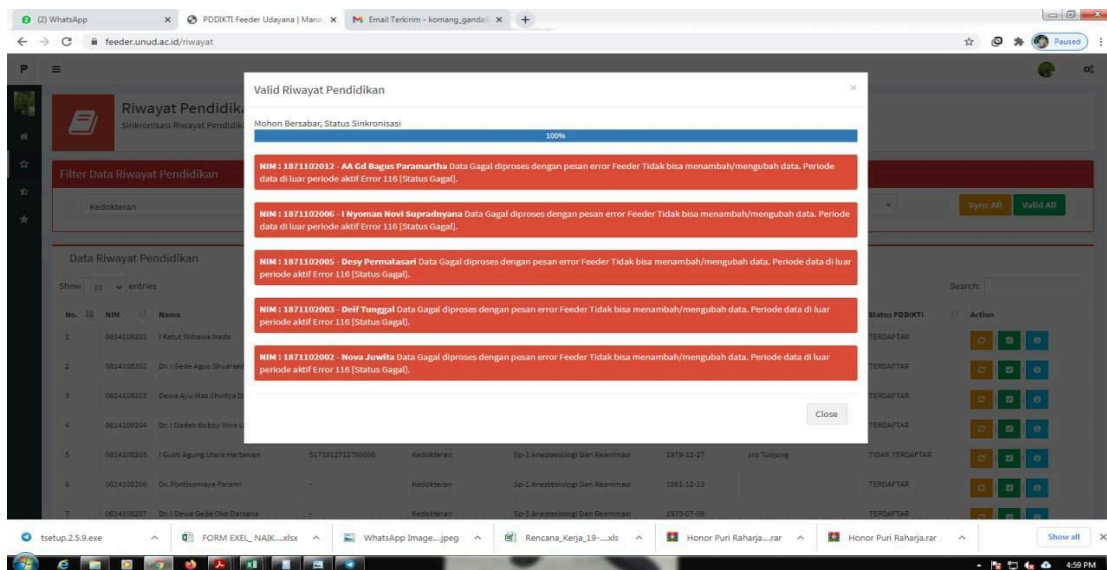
(2) WhatsApp | PDDIKTI Feeder Udayana | Mano | Email Terkirim - komang_gando

feeder.unud.ac.id/riwayat

Paused

P

Riwayat Pendidika

Sinkronisasi Riwayat Pendidik

Filter Data Riwayat Pendidikan

Kedokteran

Sync All | Valid All

Data Riwayat Pendidikan

Show 10 entries

Search:

| No. | NIM | Nama | | | | | Status PDDIKTI | Action |
|---|---|---|---|---|---|---|---|---|
| 1 | 0614108201 | I Ketut Wisawa Nada | | | | | TERDAFTAR | |
| 2 | 0614108202 | Dr. I Gede Agus Shuarsed | | | | | TERDAFTAR | |
| 3 | 0614108203 | Dewa Ayu Mas Shintya D | | | | | TERDAFTAR | |
| 4 | 0614108204 | Dr. I Dadek Bobby Wira | | | | | TERDAFTAR | |
| 5 | 0614108205 | I Gusti Agung Utara Hartawan | 5172012712790006 | Kedokteran | Sp-1 Anestesiologi Dan Reanimasi | 1979-12-27 | Jro Tunjung | TIDAK TERDAFTAR | |
| 6 | 0614108206 | Dr. Pontisomaya Parami | - | Kedokteran | Sp-1 Anestesiologi Dan Reanimasi | 1981-12-13 | | TERDAFTAR | |
| 7 | 0614108207 | Dr. I Dewa Gede Oka Darsana | - | Kedokteran | Sp-1 Anestesiologi Dan Reanimasi | 1973-07-09 | | TERDAFTAR | |

Valid Riwayat Pendidikan

Mohon Bersabar, Status Sinkronisasi

100%

NIM : 1871102012 - AA Gd Bagus Paramartha Data Gagal diproses dengan pesan error Feeder Tidak bisa menambah/mengubah data. Periode data di luar periode aktif Error 116 [Status Gagal].

NIM : 1871102006 - I Nyoman Novi Supradnyana Data Gagal diproses dengan pesan error Feeder Tidak bisa menambah/mengubah data. Periode data di luar periode aktif Error 116 [Status Gagal].

NIM : 1871102005 - Desy Permatasari Data Gagal diproses dengan pesan error Feeder Tidak bisa menambah/mengubah data. Periode data di luar periode aktif Error 116 [Status Gagal].

NIM : 1871102003 - Deif Tunggal Data Gagal diproses dengan pesan error Feeder Tidak bisa menambah/mengubah data. Periode data di luar periode aktif Error 116 [Status Gagal].

NIM : 1871102002 - Nova Juwita Data Gagal diproses dengan pesan error Feeder Tidak bisa menambah/mengubah data. Periode data di luar periode aktif Error 116 [Status Gagal].

Close

tsetup.2.5.9.exe | FORM EXEL_NAIK....xlsx | WhatsApp Image....jpeg | Rencana_Kerja_19-....xls | Honor Puri Raharja....rar | Honor Puri Raharja.rar | Show all

4:59 PM